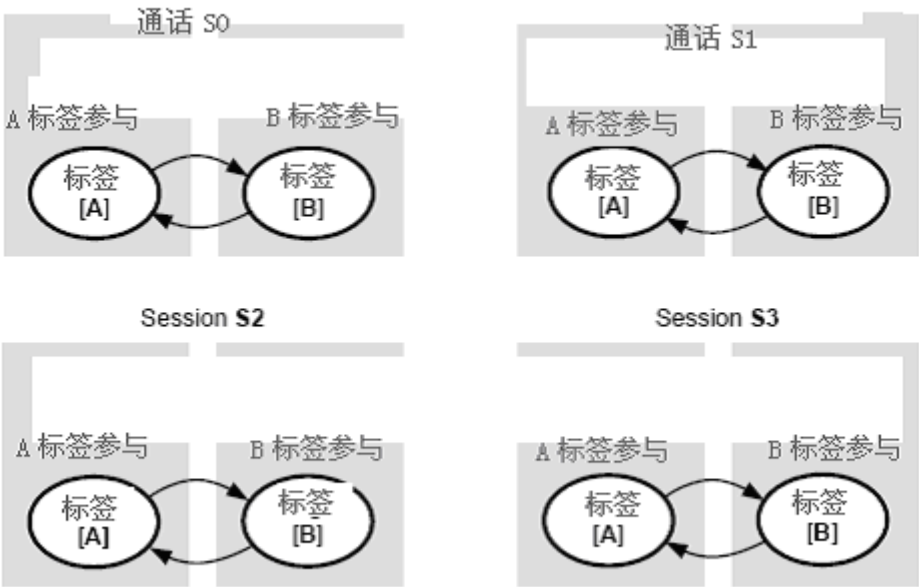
通话 S0

A 标签参与

B 标签参与

标签 [A]

标签 [B]

通话 S1

A 标签参与

B 标签参与

标签 [A]

标签 [B]

Session **S2**

A 标签参与

B 标签参与

标签 [A]

标签 [B]

Session **S3**

A 标签参与

B 标签参与

标签 [A]

标签 [B]